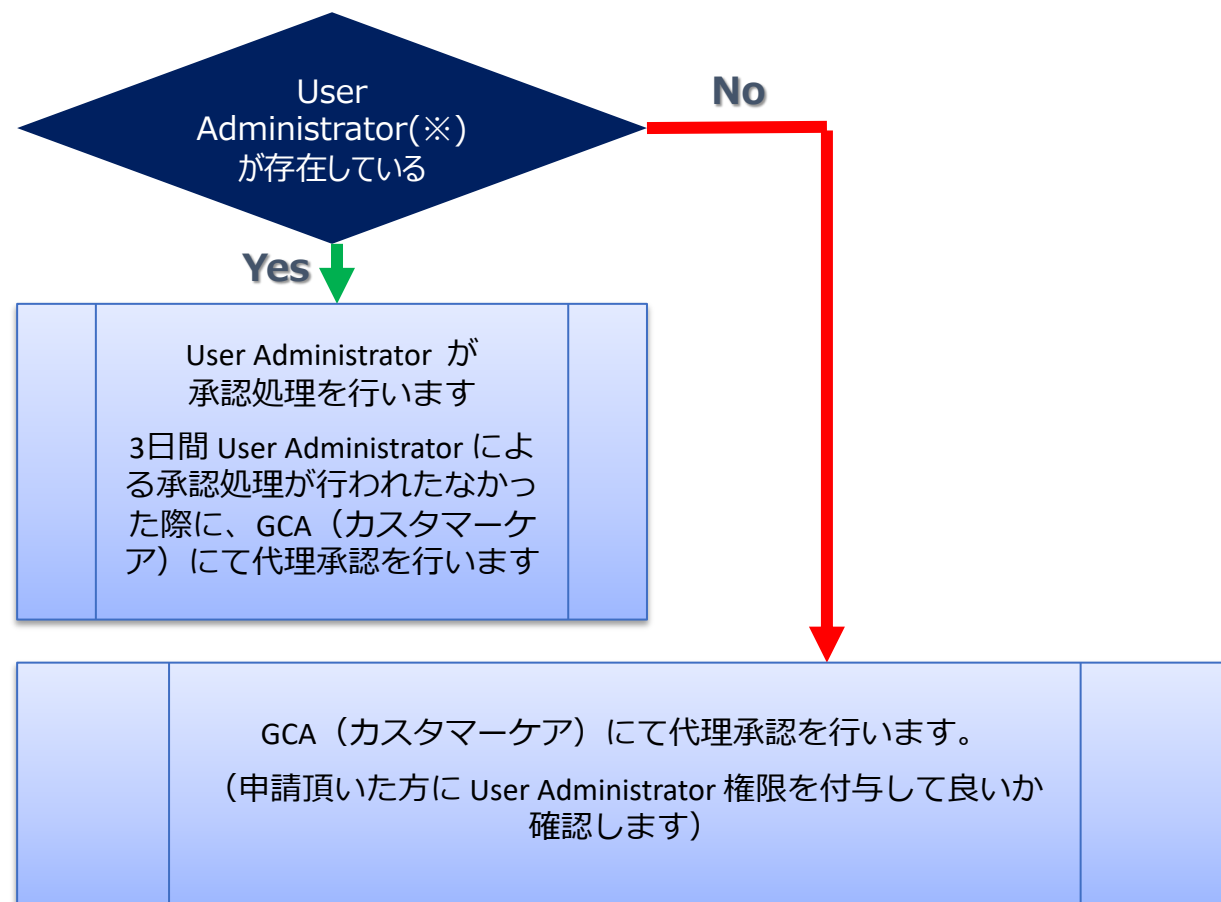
User Administrator(※)が存在している

No

Yes

User Administrator が承認処理を行います

3日間 User Administrator による承認処理が行われたなかった際に、GCA（カスタマーケア）にて代理承認を行います

GCA（カスタマーケア）にて代理承認を行います。

（申請頂いた方に User Administrator 権限を付与して良いか確認します）